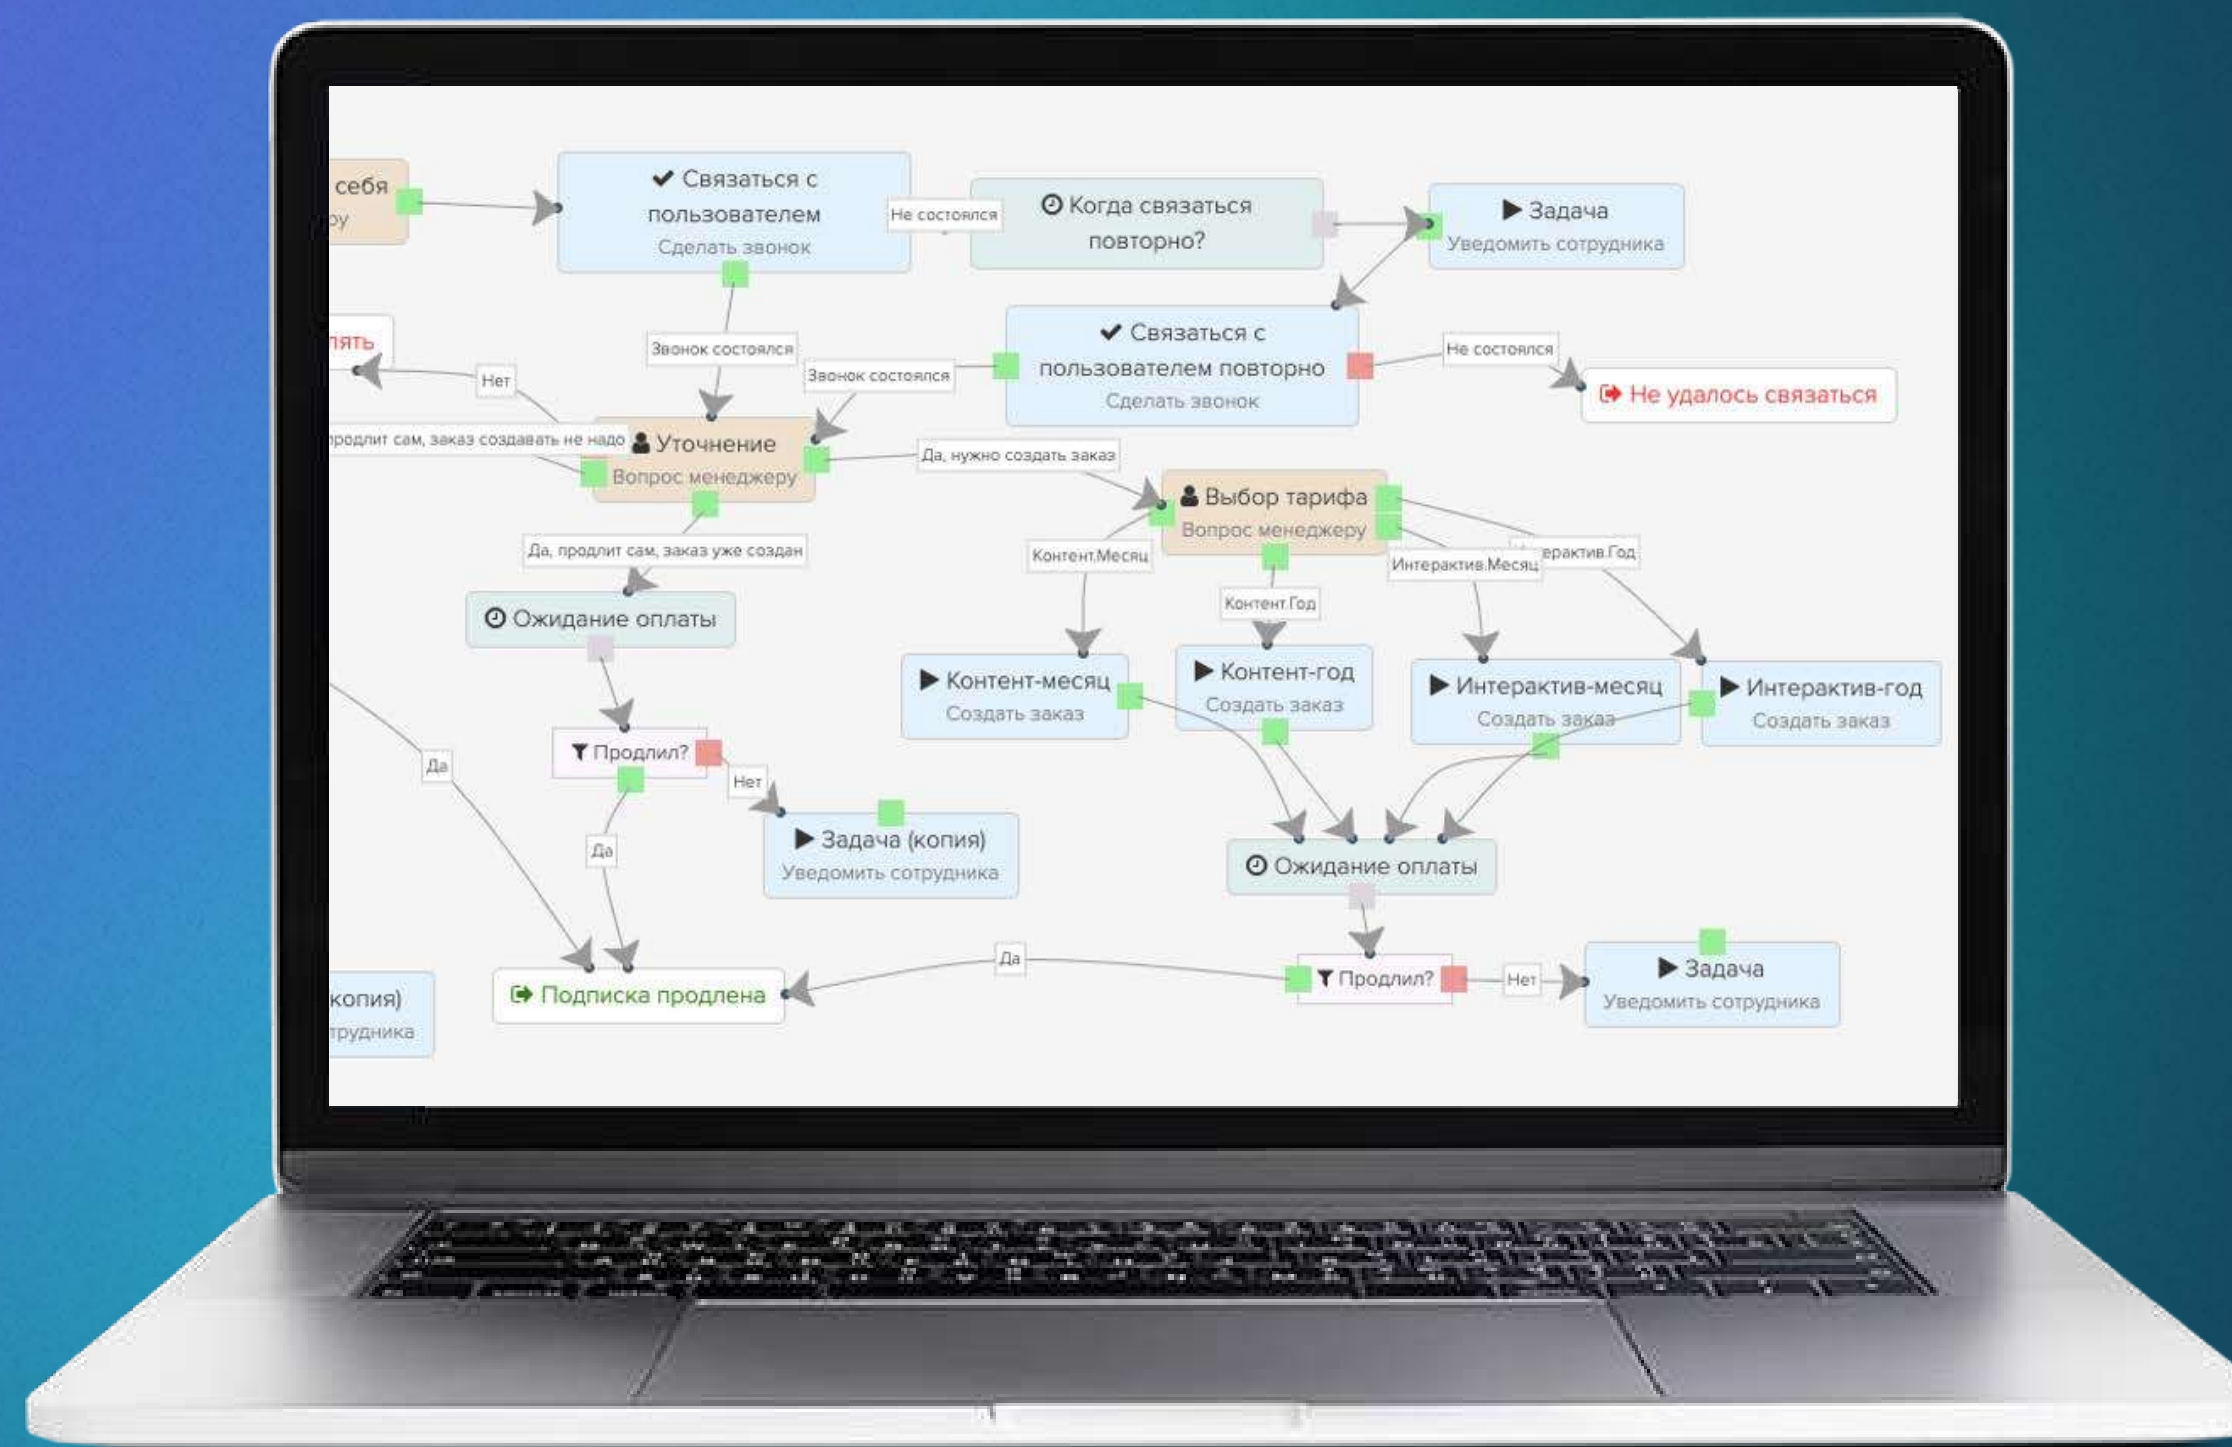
себя
ру

Связаться с пользователем
Сделать звонок

Не состоялся

Когда связаться повторно?

Задача
Уведомить сотрудника

Звонок состоялся

Звонок состоялся

Связаться с пользователем повторно
Сделать звонок

Не состоялся

Не удалось связаться

пять

Нет

продлит сам, заказ создавать не надо

Уточнение
Вопрос менеджеру

Да, нужно создать заказ

Выбор тарифа
Вопрос менеджеру

Да, продлит сам, заказ уже создан

Контент.Месяц

Контент.Год

Интерактив.Месяц

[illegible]ерактив.Год

Ожидание оплаты

Контент-месяц
Создать заказ

Контент-год
Создать заказ

Интерактив-месяц
Создать заказ

Интерактив-год
Создать заказ

Да

Продлил?

Нет

Да

Задача (копия)
Уведомить сотрудника

Ожидание оплаты

копия)
трудника

Подписка продлена

Да

Продлил?

Нет

Задача
Уведомить сотрудника